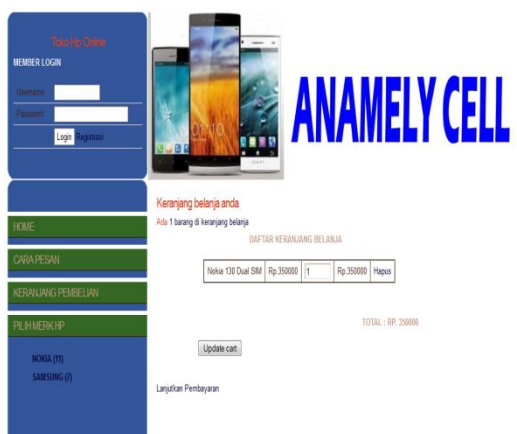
Toko Hp Online
MEMBER LOGIN
Username
Password
Login Registrasi

ANAMELY CELL

HOME
CARA PESAN
KERANJANG PEMBELIAN
PILIH MERK HP
NOKIA (11)
SAMSUNG (7)

Keranjang belanja anda
Ada 1 barang di keranjang belanja
DAFTAR KERANJANG BELANJA

| Nokia 130 Dual SIM | Rp.350000 | 1 | Rp.350000 | Hapus |
|---|---|---|---|---|

TOTAL : RP. 350000

Update cart

Lanjutkan Pembayaran